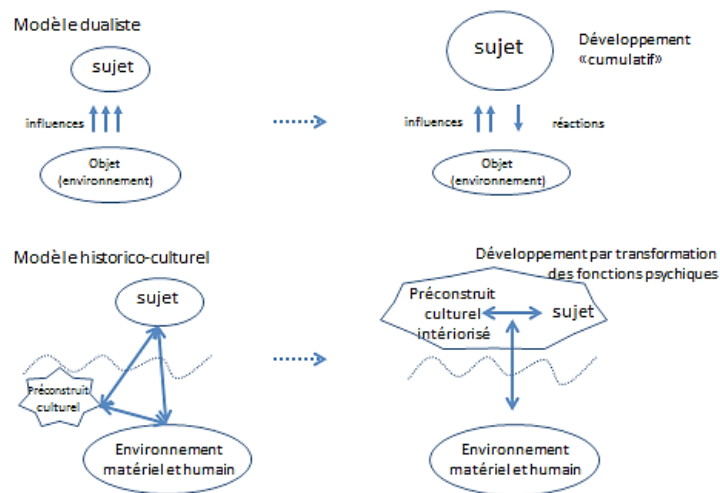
Modèle dualiste

sujet

influences

Objet
(environnement)

sujet

Développement
«cumulatif»

influences

réactions

Objet
(environnement)

Modèle historico-culturel

sujet

Préconstruit
culturel

Environnement
matériel et humain

Développement par transformation
des fonctions psychiques

Préconstruit
culturel
intériorisé

sujet

Environnement
matériel et humain